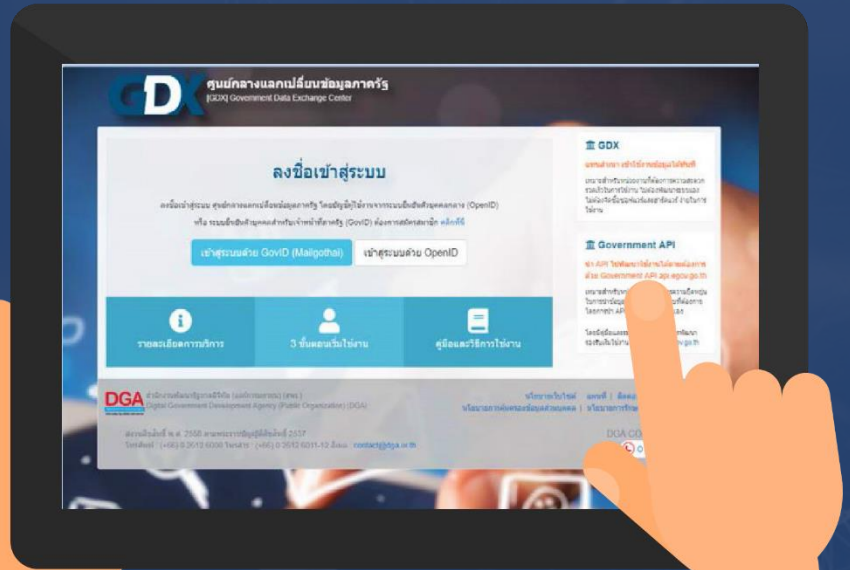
GDX ศูนย์กลางแลกเปลี่ยนข้อมูลภาครัฐ
(GDX) Government Data Exchange Center

ลงชื่อเข้าสู่ระบบ

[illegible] (OpenID)
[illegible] คลิกที่นี่

เข้าสู่ระบบด้วย GovID (Mailgothai)
เข้าสู่ระบบด้วย OpenID

รายละเอียดการบริการ
3 ขั้นตอนเริ่มใช้งาน
คู่มือและวิธีการใช้งาน

GDX
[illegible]

Government API
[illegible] Government API api.egov.go.th

DGA
สำนักงานพัฒนารัฐบาลดิจิทัล (องค์การมหาชน) (สพร.)
Digital Government Development Agency (Public Organization) (DGA)

นโยบายเว็บไซต์ | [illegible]
นโยบายการคุ้มครองข้อมูลส่วนบุคคล | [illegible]

สงวนลิขสิทธิ์ พ.ศ. 2560 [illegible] 2017
โทรศัพท์ : (+66) 0 2612 6000 โทรสาร : (+66) 0 2612 6011-12 อีเมล : contact@dga.or.th

DGA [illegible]